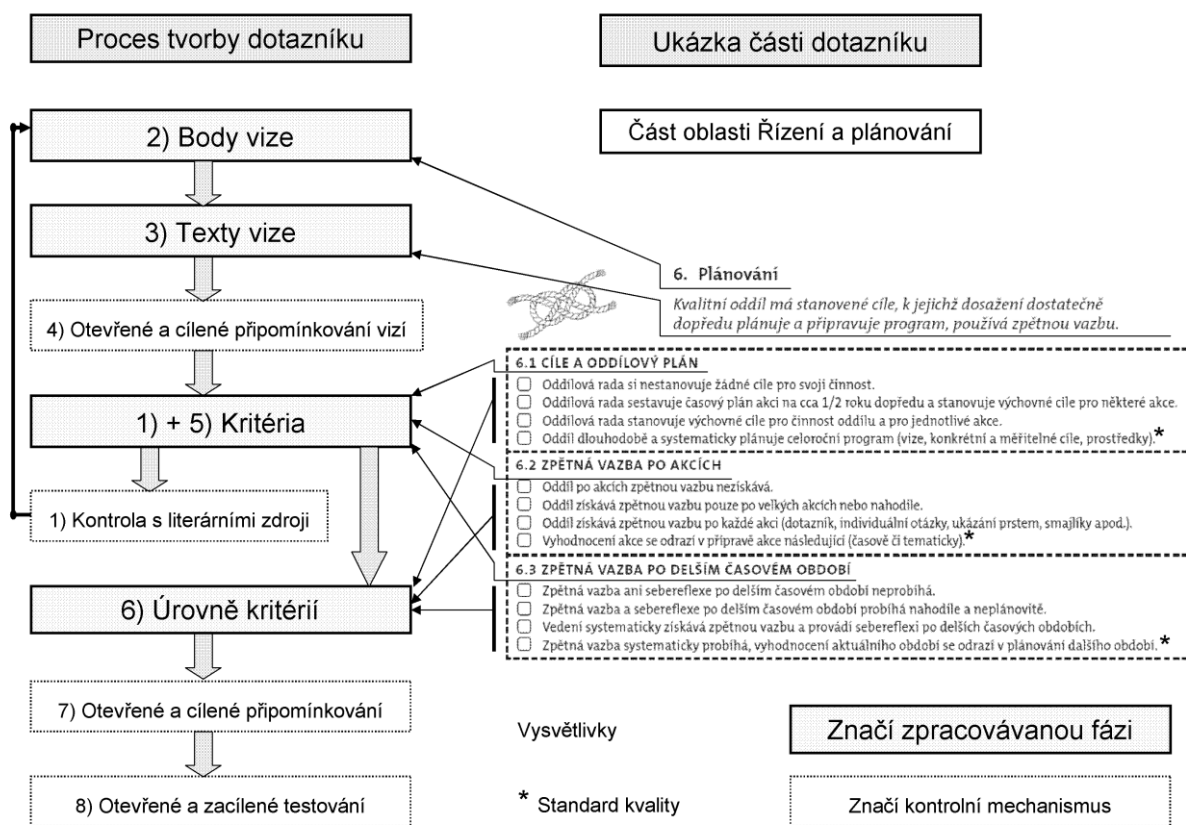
Proces tvorby dotazníku

Ukázka části dotazníku

2) Body vize

Část oblasti Řízení a plánování

3) Texty vize

6. Plánování

Kvalitní oddíl má stanovené cíle, k jejichž dosažení dostatečně dopředu plánuje a připravuje program, používá zpětnou vazbu.

4) Otevřené a cílené připomínkování vizí

6.1 CÍLE A ODDÍLOVÝ PLÁN

Oddílová rada si nestanovuje žádné cíle pro svoji činnost.
Oddílová rada sestavuje časový plán akcí na cca 1/2 roku dopředu a stanovuje výchovné cíle pro některé akce.
Oddílová rada stanovuje výchovné cíle pro činnost oddílu a pro jednotlivé akce.
Oddíl dlouhodobě a systematicky plánuje celoroční program (vize, konkrétní a měřitelné cíle, prostředky).*

1) + 5) Kritéria

6.2 ZPĚTNÁ VAZBA PO AKCÍCH

Oddíl po akcích zpětnou vazbu nezískává.
Oddíl získává zpětnou vazbu pouze po velkých akcích nebo nahodile.
Oddíl získává zpětnou vazbu po každé akci (dotazník, individuální otázky, ukázání prstem, smajlíky apod.).
Vyhodnocení akce se odrazí v přípravě akce následující (časově či tematicky).*

1) Kontrola s literárními zdroji

6.3 ZPĚTNÁ VAZBA PO DELŠÍM ČASOVÉM OBDOBÍ

Zpětná vazba ani sebereflexe po delším časovém období neprobíhá.
Zpětná vazba a sebereflexe po delším časovém období probíhá nahodile a neplánovitě.
Vedení systematicky získává zpětnou vazbu a provádí sebereflexi po delších časových obdobích.
Zpětná vazba systematicky probíhá, vyhodnocení aktuálního období se odrazí v plánování dalšího období.*

6) Úrovně kritérií

7) Otevřené a cílené připomínkování

Vysvětlivky

Značí zpracovávanou fázi

8) Otevřené a zacílené testování

* Standard kvality

Značí kontrolní mechanismus